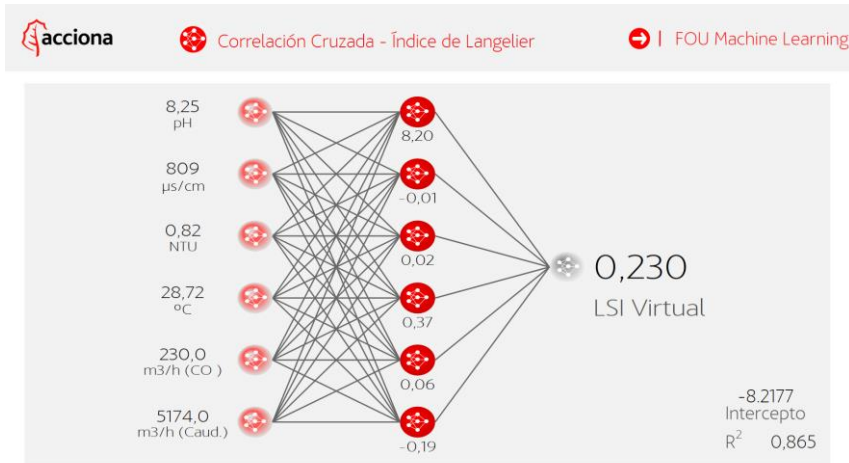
acciona

Correlación Cruzada - Índice de Langelier

| FOU Machine Learning

8,25
pH

809
μs/cm

0,82
NTU

28,72
ºC

230,0
m3/h (CO )

5174,0
m3/h (Caud.)

8,20

-0,01

0,02

0,37

0,06

-0,19

0,230
LSI Virtual

-8.2177
Intercepto

$R^2$ 0,865